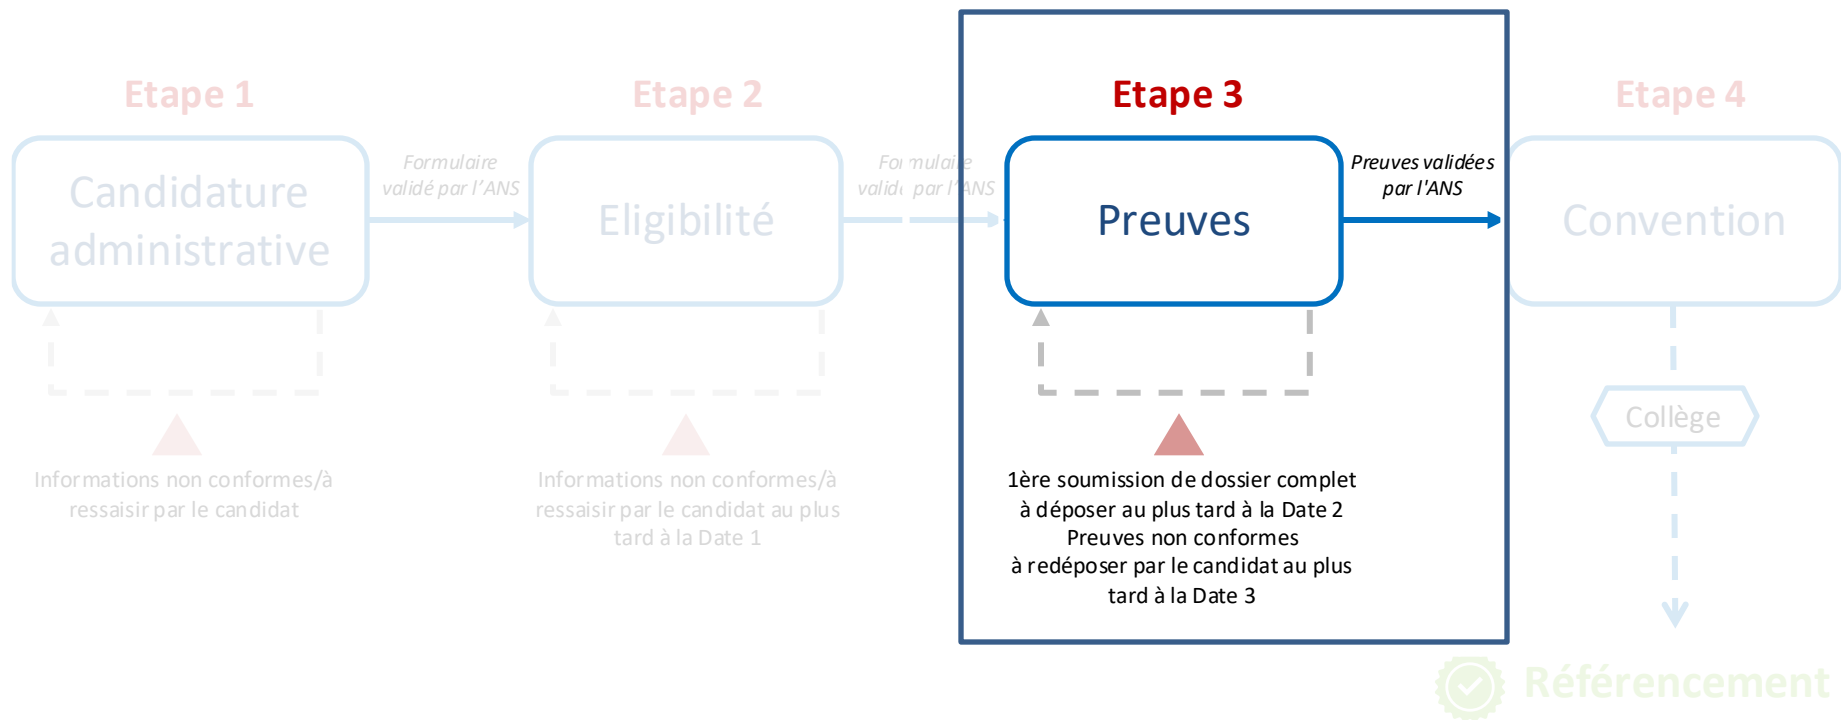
Etape 1

Candidature administrative

Formulaire validé par l'ANS

Informations non conformes/à ressaisir par le candidat

Etape 2

Eligibilité

Formulaire validé par l'ANS

Informations non conformes/à ressaisir par le candidat au plus tard à la Date 1

Etape 3

Preuves

Preuves validées par l'ANS

1ère soumission de dossier complet à déposer au plus tard à la Date 2
Preuves non conformes à redéposer par le candidat au plus tard à la Date 3

Etape 4

Convention

Collège

Référencement